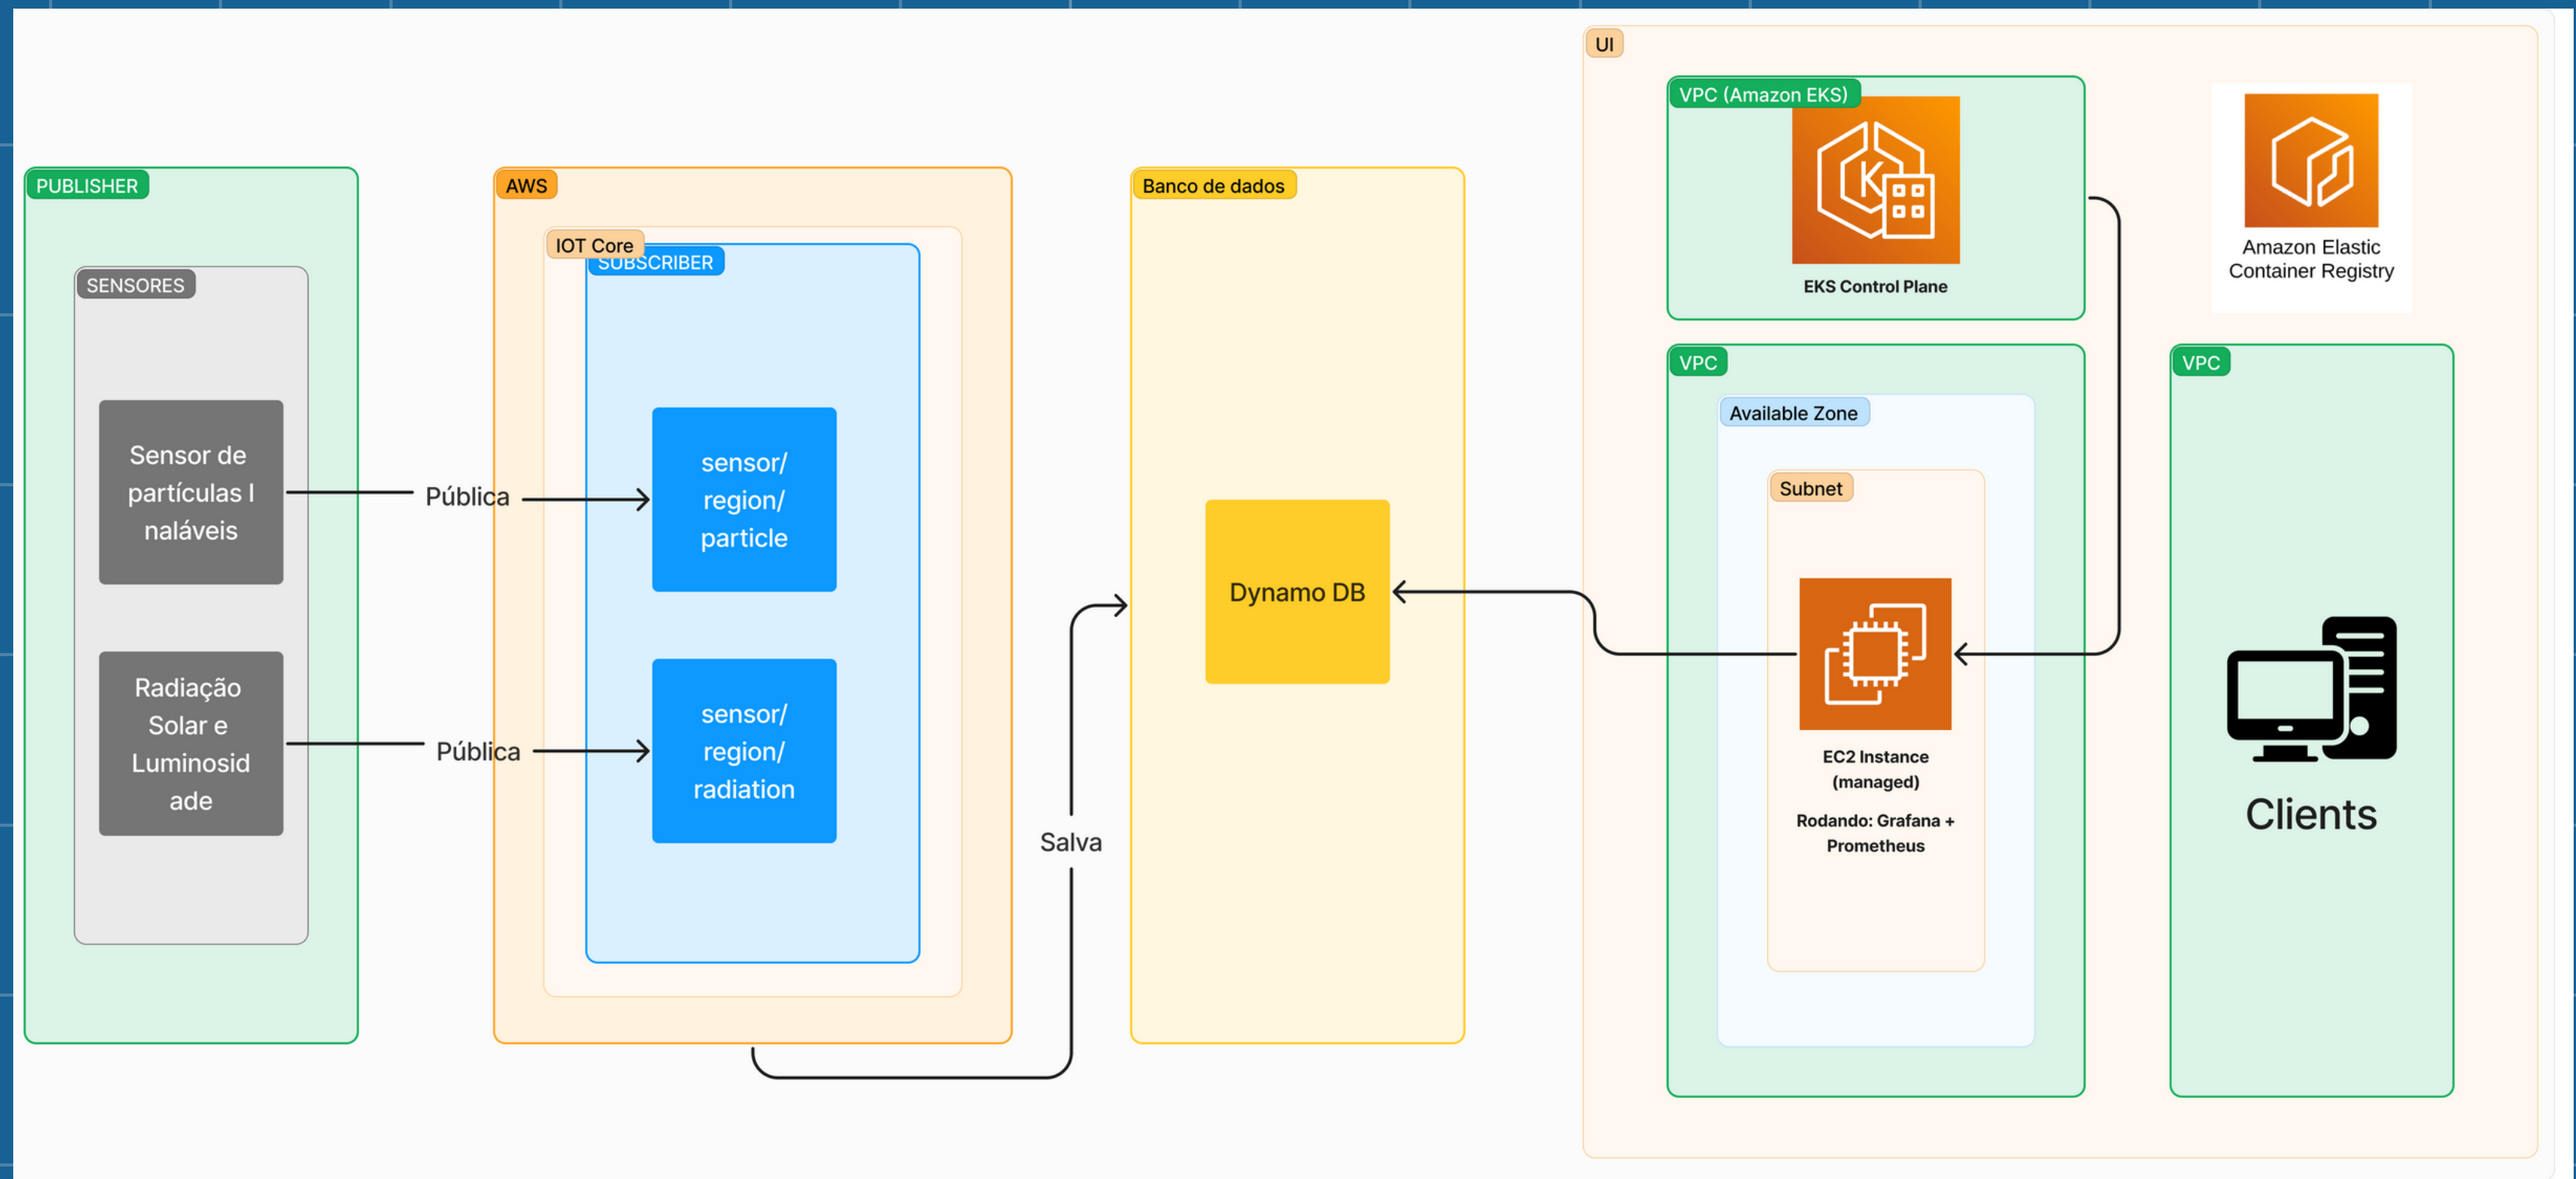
PUBLISHER

SENSORES

Sensor de partículas I naláveis

Radiação Solar e Luminosid ade

Pública

Pública

AWS

IOT Core

SUBSCRIBER

sensor/ region/ particle

sensor/ region/ radiation

Salva

Banco de dados

Dynamo DB

UI

VPC (Amazon EKS)

EKS Control Plane

Amazon Elastic Container Registry

VPC

Available Zone

Subnet

EC2 Instance (managed)

Rodando: Grafana + Prometheus

VPC

Clients